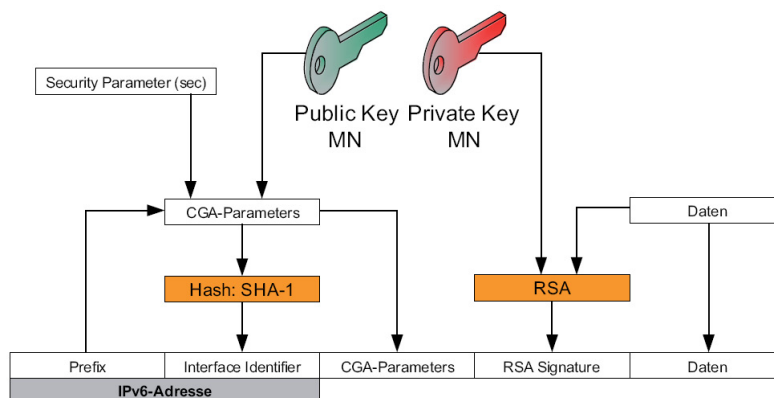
Security Parameter (sec)

Public Key MN

Private Key MN

CGA-Parameters

Daten

Hash: SHA-1

RSA

| Prefix | Interface Identifier | CGA-Parameters | RSA Signature | Daten |
|---|---|---|---|---|

IPv6-Adresse